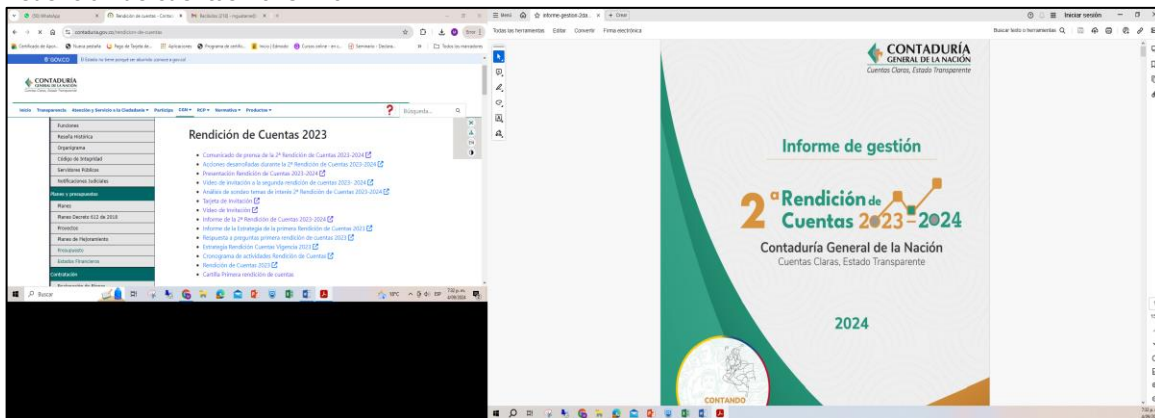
(50) WhatsApp
Rendición de cuentas - Contad
Rendición 2T18 - regulares(el)
contaduria.gov.co/rendicion-de-cuentas
Error
Todos los marcadores
GOV.CO
CONTADURÍA GENERAL DE LA NACIÓN
Inicio Transparencia Atención y Servicio a la Ciudadanía Participa CGN RCP Normativa Productos
Búsqueda...
Funciones
Reseña Histórica
Organigrama
Código de Integridad
Servidores Públicos
Notificaciones Judiciales
Planes y presupuestos
Planes
Planes Decreto 612 de 2018
Proyectos
Planes de Mejoramiento
Presupuesto
Estados Financieros
Contratación
Rendición de Cuentas 2023
Comunicado de prensa de la 2ª Rendición de Cuentas 2023-2024
Acciones desarrolladas durante la 2ª Rendición de Cuentas 2023-2024
Presentación Rendición de Cuentas 2023-2024
Video de invitación a la segunda rendición de cuentas 2023 - 2024
Análisis de sondeo temas de interés 2ª Rendición de Cuentas 2023-2024
Tarjeta de invitación
Video de invitación
Informe de la 2ª Rendición de Cuentas 2023-2024
Informe de la Estrategia de la primera Rendición de Cuentas 2023
Respuesta a preguntas primera rendición de cuentas 2023
Estrategia Rendición Cuentas Vigencia 2023
Cronograma de actividades Rendición de Cuentas
Rendición de Cuentas 2023
Cartilla Primera rendición de cuentas
Buscar
19°C
informe-gestion-2da...
Crear
Todas las herramientas Editar Convertir Firma electrónica
Iniciar sesión
Buscar texto o herramientas
CONTADURÍA GENERAL DE LA NACIÓN
Cuentas Claras, Estado Transparente
Informe de gestión
2ª Rendición de Cuentas 2023-2024
Contaduría General de la Nación
Cuentas Claras, Estado Transparente
2024
CONTANDO